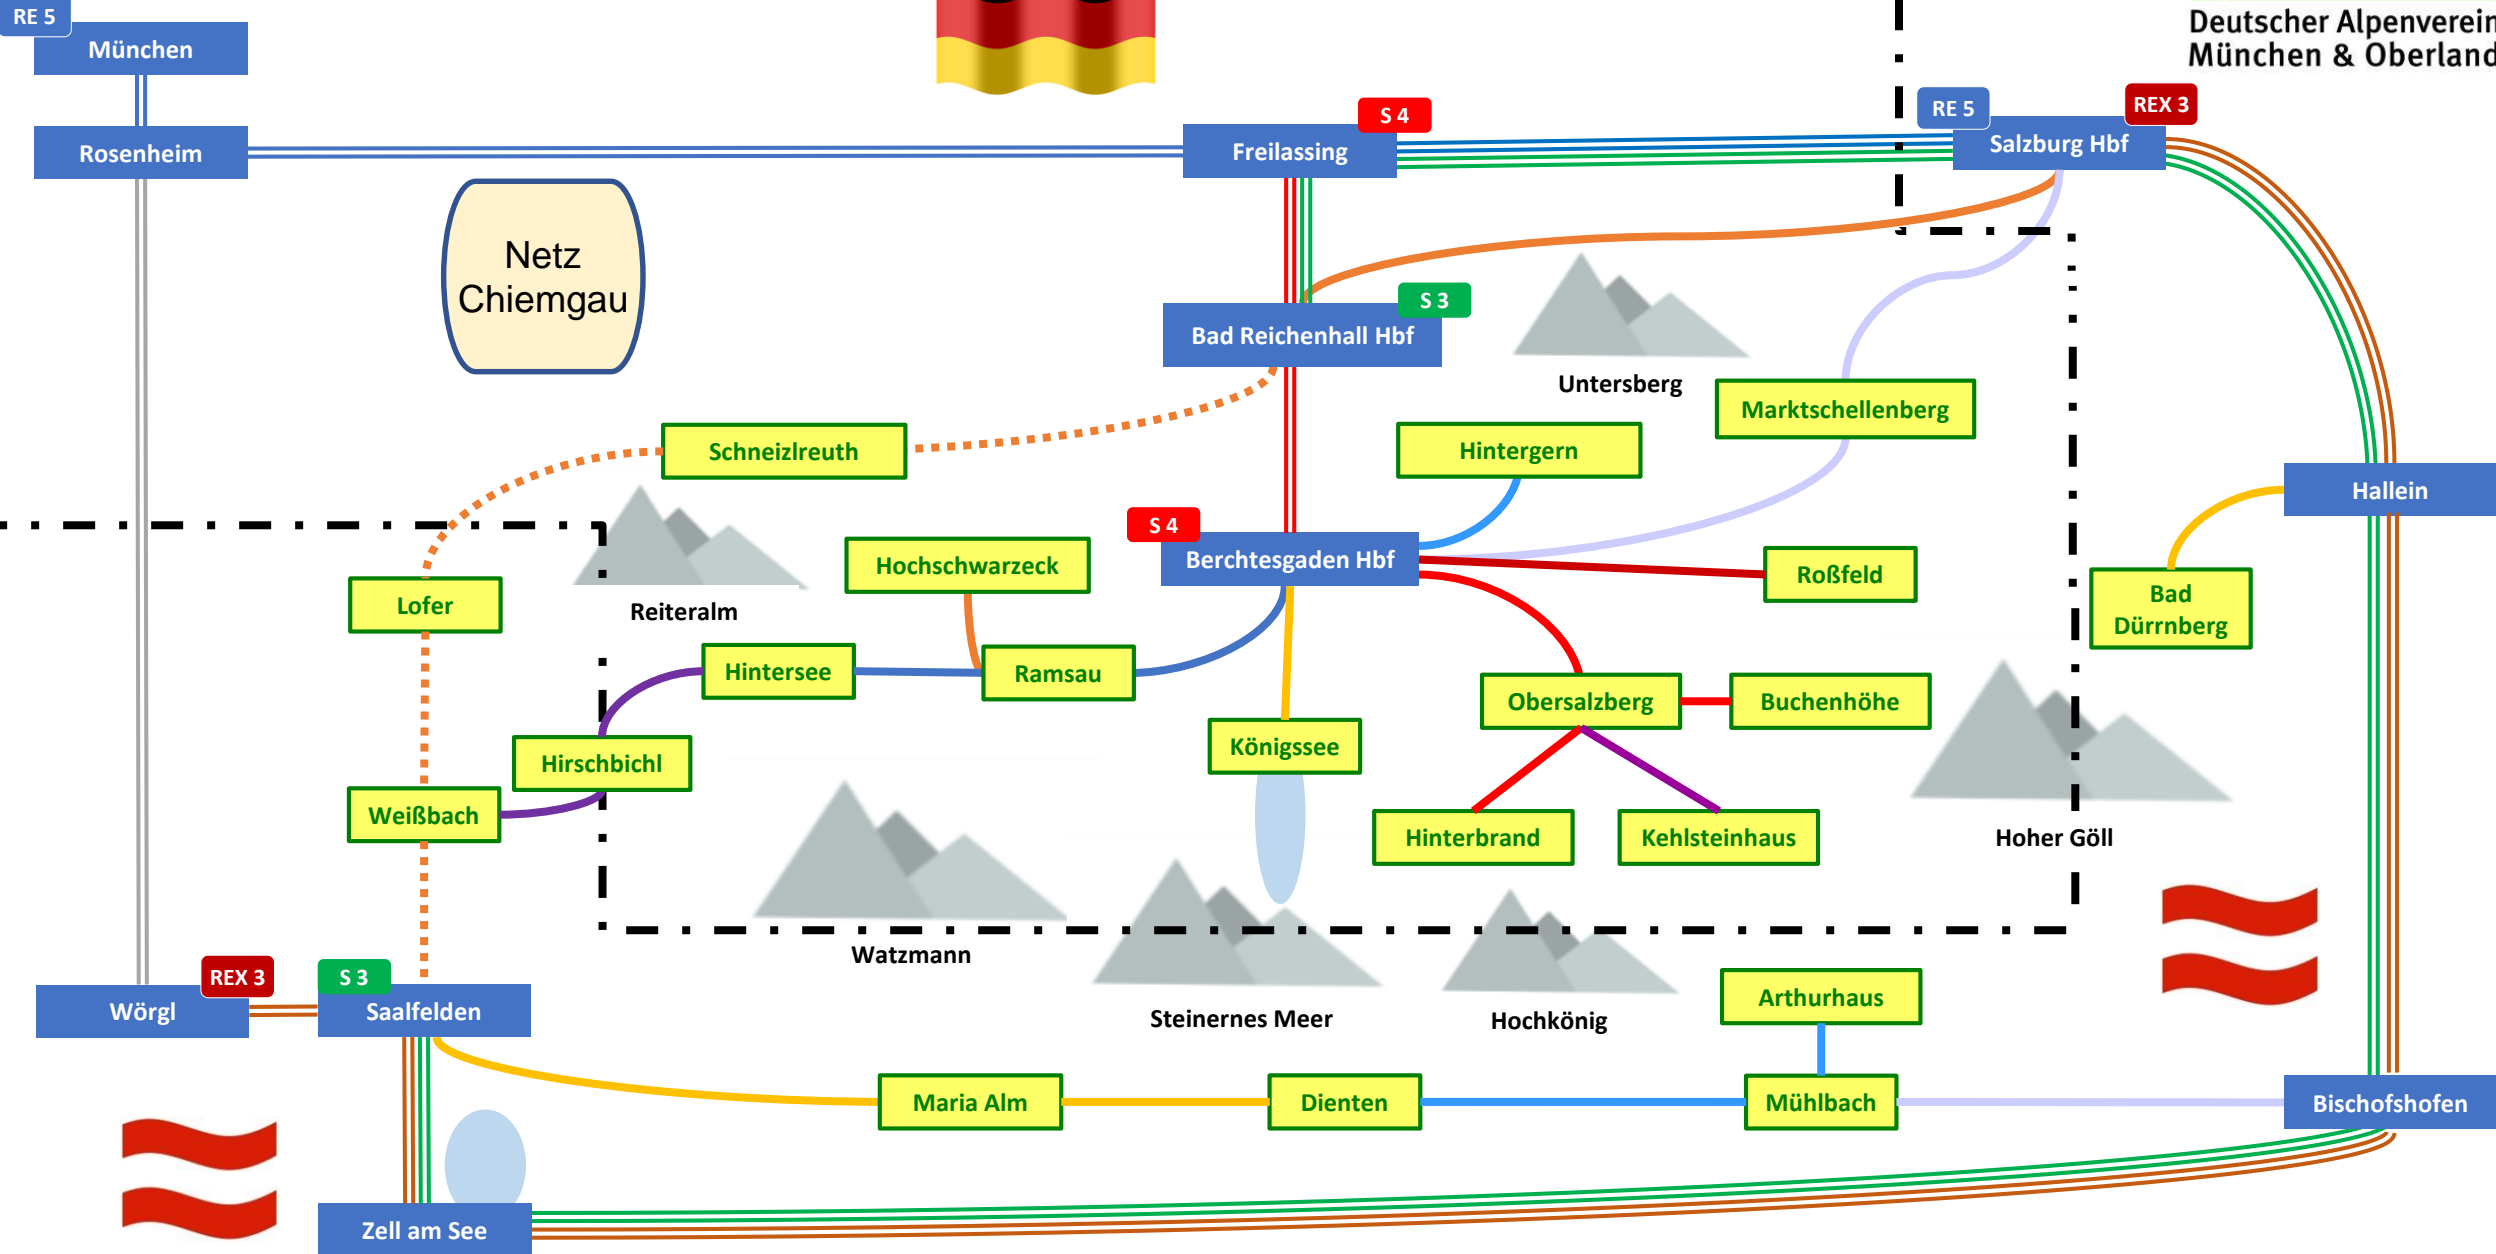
RE 5
München
Deutscher Alpenverein
München & Oberland
Rosenheim
S 4
Freilassing
RE 5
REX 3
Salzburg Hbf
Netz Chiemgau
S 3
Bad Reichenhall Hbf
Untersberg
Marktschellenberg
Schneizlreuth
Hintergern
Hallein
S 4
Berchtesgaden Hbf
Hochschwarzeck
Roßfeld
Lofer
Reiteralm
Bad Dürrnberg
Hintersee
Ramsau
Obersalzberg
Buchenhöhe
Königssee
Hirschbichl
Weißbach
Hinterbrand
Kehlsteinhaus
Hoher Göll
Watzmann
REX 3
S 3
Wörgl
Saalfelden
Steinernes Meer
Hochkönig
Arthurhaus
Maria Alm
Dienten
Mühlbach
Bischofshofen
Zell am See